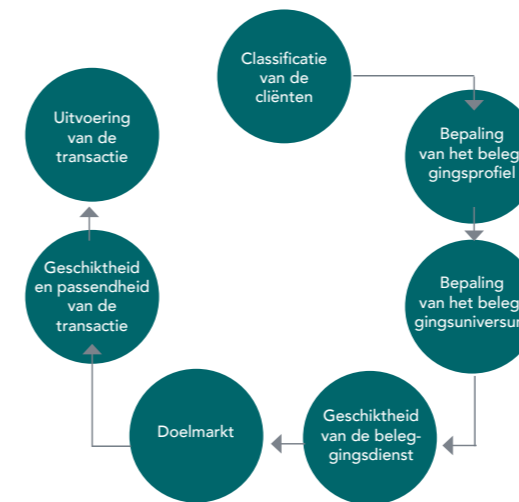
Classificatie van de cliënten

Bepaling van het beleggingsprofiel

Bepaling van het beleggingsuniversum

Geschiktheid van de beleggingsdienst

Doelmarkt

Geschiktheid en passendheid van de transactie

Uitvoering van de transactie